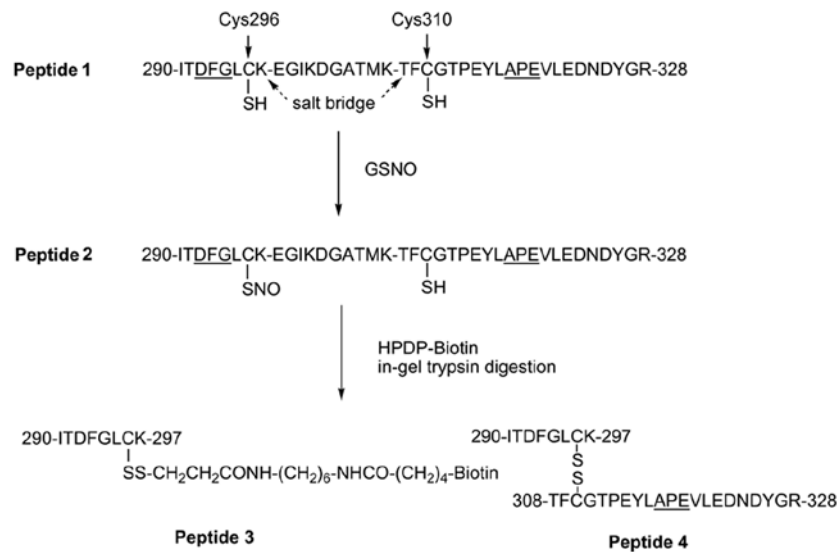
Cys296

Cys310

Peptide 1

290-ITDFGLCK-EGIKDGATMK-TFCGTPEYLAPEVLEDNDYGR-328

SH

salt bridge

SH

GSNO

Peptide 2

290-ITDFGLCK-EGIKDGATMK-TFCGTPEYLAPEVLEDNDYGR-328

SNO

SH

HPDP-Biotin
in-gel trypsin digestion

290-ITDFGLCK-297

SS-$CH_2CH_2CONH$-$(CH_2)_6$-NHCO-$(CH_2)_4$-Biotin

290-ITDFGLCK-297

S

S

308-TFCGTPEYLAPEVLEDNDYGR-328

Peptide 3

Peptide 4